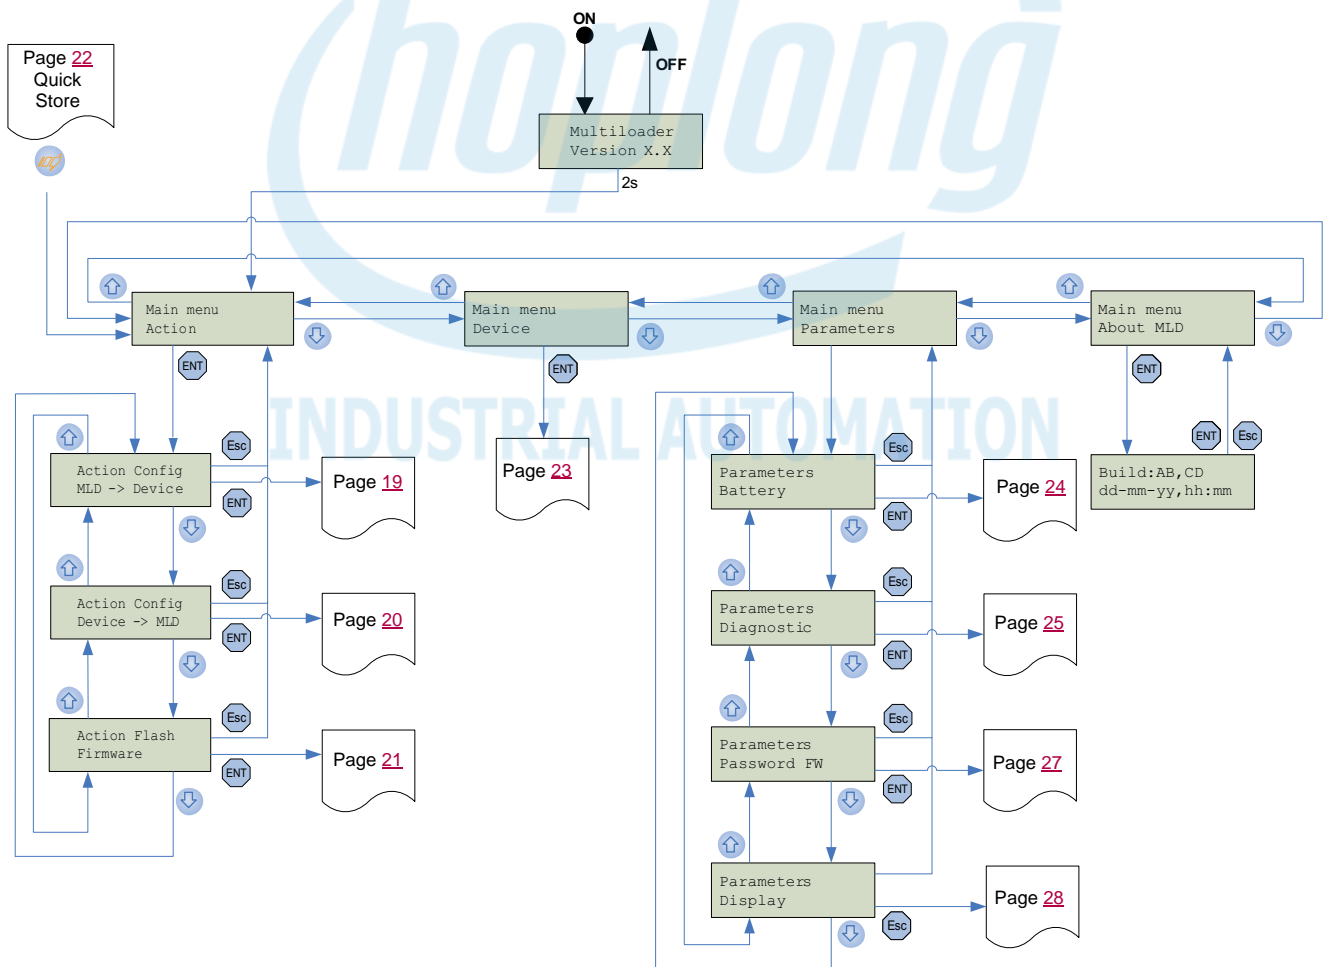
ON

OFF

Page 22
Quick
Store

Multiloader
Version X.X

2s

Main menu
Action

Main menu
Device

Main menu
Parameters

Main menu
About MLD

ENT

ENT

ENT

Esc

Action Config
MLD -> Device

ENT

Page 19

Page 23

Esc

Parameters
Battery

ENT

Page 24

ENT

Esc

Build:AB,CD
dd-mm-yy,hh:mm

Esc

Action Config
Device -> MLD

ENT

Page 20

Esc

Parameters
Diagnostic

ENT

Page 25

Esc

Action Flash
Firmware

ENT

Page 21

Esc

Parameters
Password FW

ENT

Page 27

Parameters
Display

Esc

Page 28

INDUSTRIAL AUTOMATION